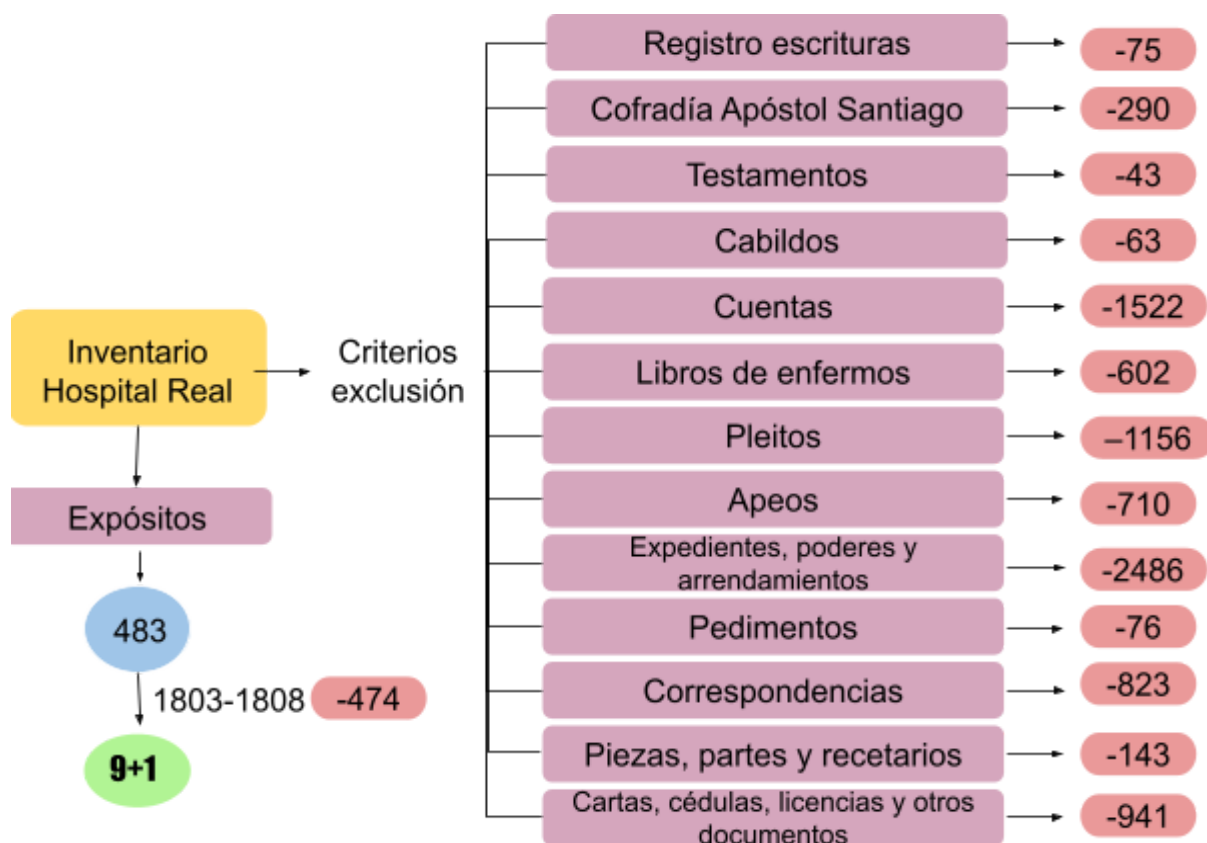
Inventario Hospital Real

Criterios exclusión

Registro escrituras -75
Cofradía Apóstol Santiago -290
Testamentos -43
Cabildos -63
Cuentas -1522
Libros de enfermos -602
Pleitos –1156
Apeos -710
Expedientes, poderes y arrendamientos -2486
Pedimentos -76
Correspondencias -823
Piezas, partes y recetarios -143
Cartas, cédulas, licencias y otros documentos -941

Expósitos

483

1803-1808 -474

9+1